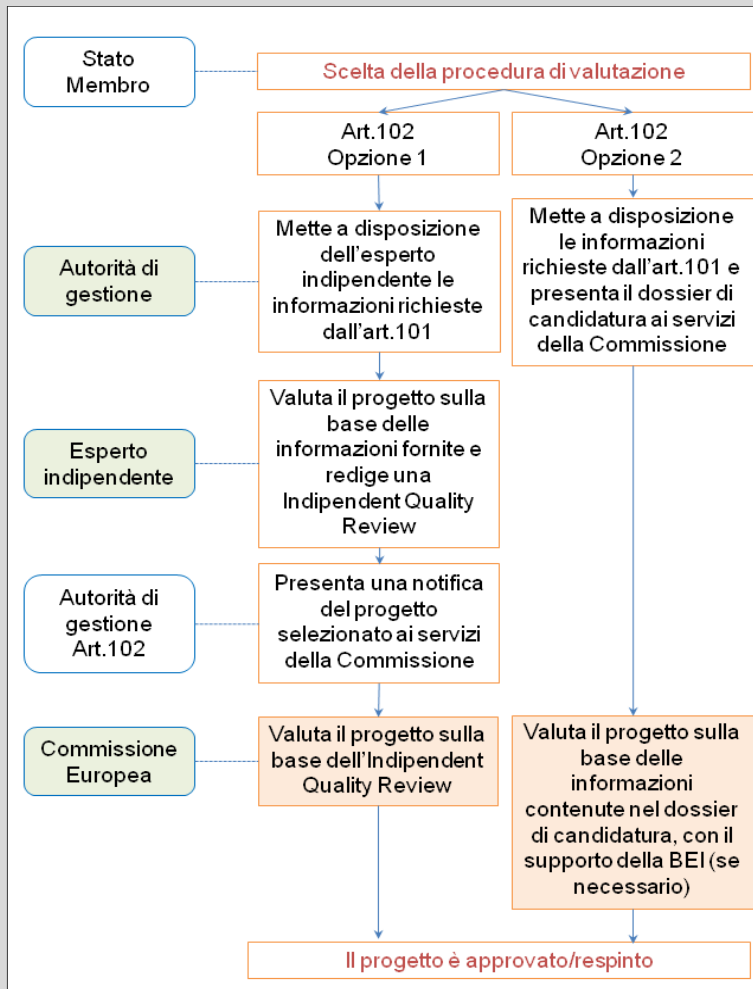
Stato Membro

Scelta della procedura di valutazione

Art.102 Opzione 1

Art.102 Opzione 2

Autorità di gestione

Mette a disposizione dell'esperto indipendente le informazioni richieste dall'art.101

Mette a disposizione le informazioni richieste dall'art.101 e presenta il dossier di candidatura ai servizi della Commissione

Esperto indipendente

Valuta il progetto sulla base delle informazioni fornite e redige una Indipendent Quality Review

Autorità di gestione Art.102

Presenta una notifica del progetto selezionato ai servizi della Commissione

Commissione Europea

Valuta il progetto sulla base dell'Indipendent Quality Review

Valuta il progetto sulla base delle informazioni contenute nel dossier di candidatura, con il supporto della BEI (se necessario)

Il progetto è approvato/respinto